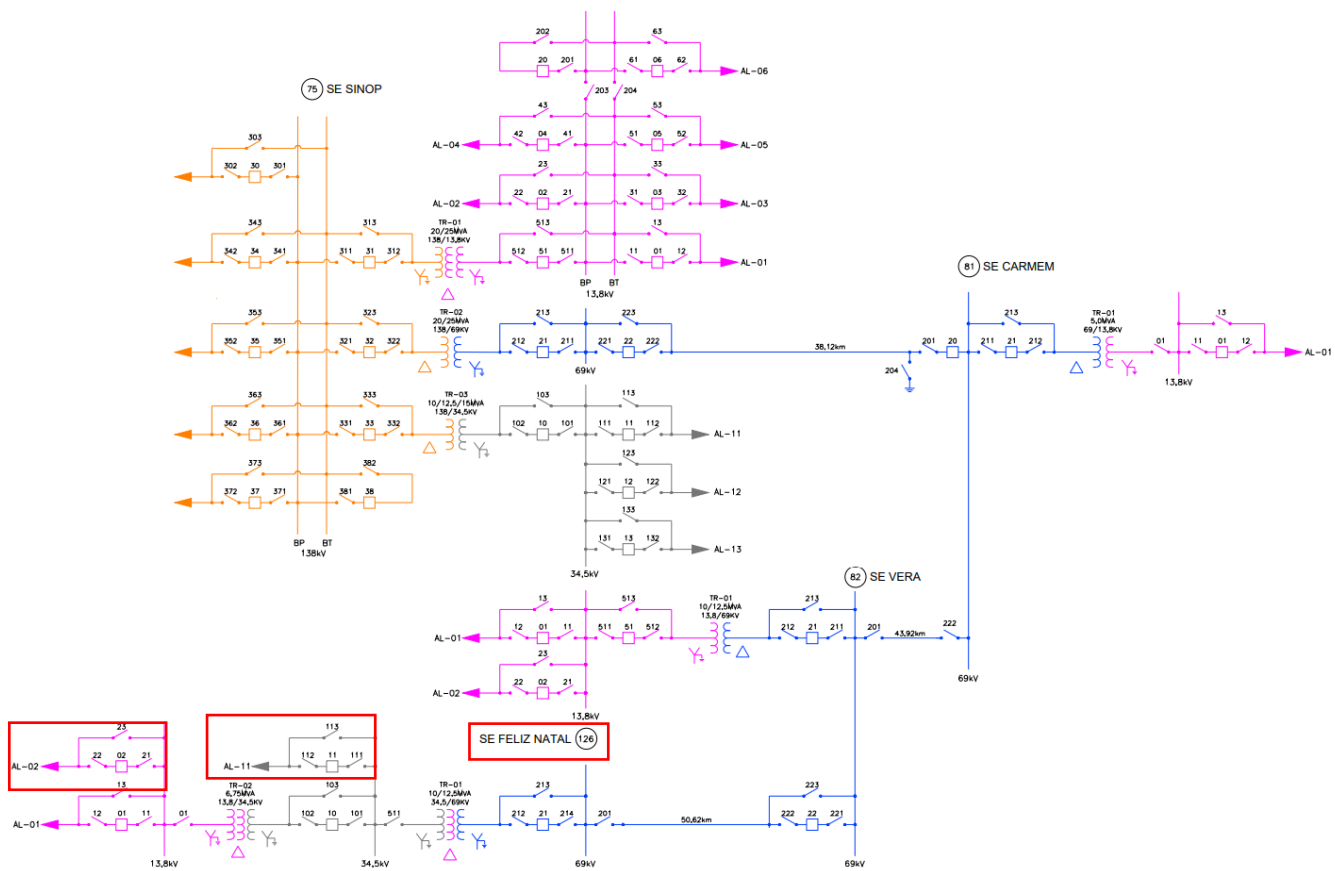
75 SE SINOP

303
302 30 301

343 313
342 34 341 311 31 312
TR-01 20/25MVA 138/13,8KV

353 323
352 35 351 321 32 322
TR-02 20/25MVA 138/69KV

363 333
362 36 361 331 33 332
TR-03 10/12,5/15MVA 138/34,5KV

373 382
372 37 371 381 38

BP BT
138kV

202 63
20 201 61 06 62 AL-06
203 204
43 53
AL-04 42 04 41 51 05 52 AL-05
23 33
AL-02 22 02 21 31 03 32 AL-03
513 13
512 51 511 11 01 12 AL-01
BP BT
13,8kV

213 223
212 21 211 221 22 222
69kV

103 113
102 10 101 111 11 112 AL-11
123
121 12 122 AL-12
133
131 13 132 AL-13
34,5kV

38,12km
81 SE CARMEM
201 20 211 21 212
204
213
TR-01 5,0MVA 69/13,8KV
13
01 11 01 12 AL-01
13,8kV

82 SE VERA
13 513
AL-01 12 01 11 511 51 512
TR-01 10/12,5MVA 13,8/69KV
213
212 21 211 201
43,92km
222
23
AL-02 22 02 21
13,8kV
69kV

SE FELIZ NATAL 126

23
AL-02 22 02 21
113
AL-11 112 11 111
13
AL-01 12 01 11 01
TR-02 6,75MVA 13,8/34,5KV
103
102 10 101 511
TR-01 10/12,5MVA 34,5/69KV
213
212 21 214 201
50,62km
223
222 22 221
13,8kV 34,5kV 69kV 69kV